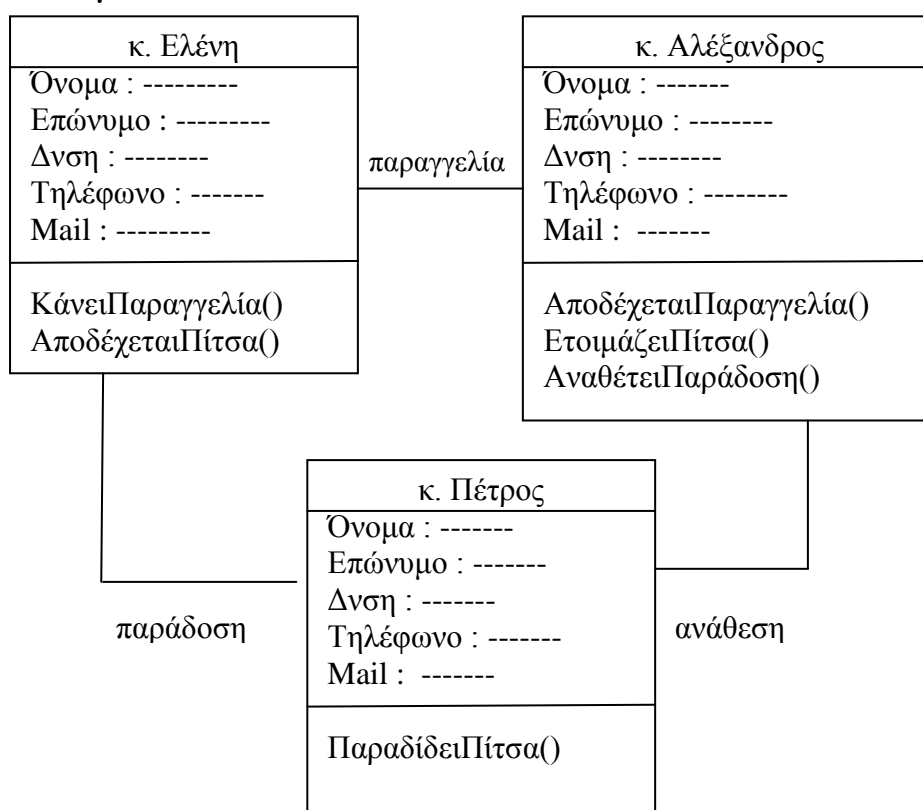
κ. Ελένη

Όνομα : ---------
Επώνυμο : ---------
Δνση : --------
Τηλέφωνο : -------
Mail : ---------

ΚάνειΠαραγγελία()
ΑποδέχεταιΠίτσα()

παραγγελία

κ. Αλέξανδρος

Όνομα : -------
Επώνυμο : --------
Δνση : --------
Τηλέφωνο : --------
Mail : -------

ΑποδέχεταιΠαραγγελία()
ΕτοιμάζειΠίτσα()
ΑναθέτειΠαράδοση()

κ. Πέτρος

Όνομα : -------
Επώνυμο : -------
Δνση : -------
Τηλέφωνο : -------
Mail : -------

ΠαραδίδειΠίτσα()

παράδοση

ανάθεση